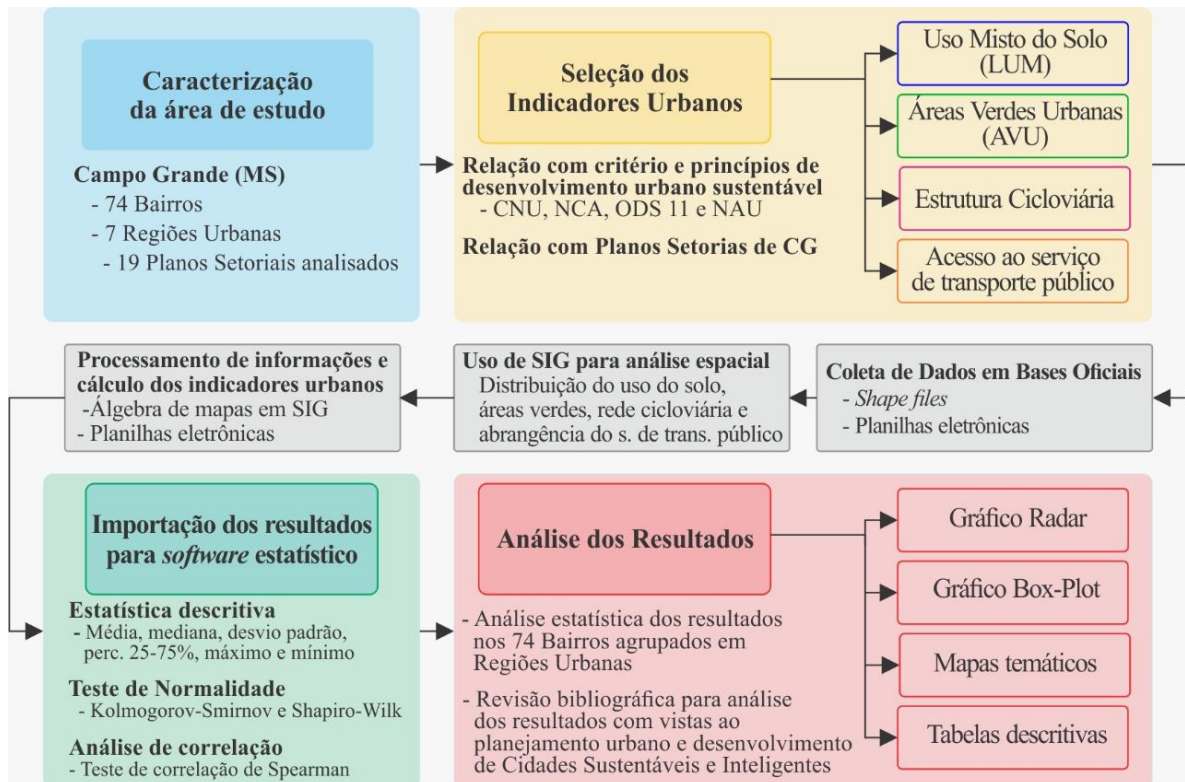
Caracterização da área de estudo

Campo Grande (MS)
- 74 Bairros
- 7 Regiões Urbanas
- 19 Planos Setoriais analisados

Seleção dos Indicadores Urbanos

Relação com critério e princípios de desenvolvimento urbano sustentável
- CNU, NCA, ODS 11 e NAU

Relação com Planos Setorias de CG

Uso Misto do Solo (LUM)

Áreas Verdes Urbanas (AVU)

Estrutura Cicloviária

Acesso ao serviço de transporte público

Coleta de Dados em Bases Oficiais
- *Shape files*
- Planilhas eletrônicas

Uso de SIG para análise espacial
Distribuição do uso do solo, áreas verdes, rede cicloviária e abrangência do s. de trans. público

Processamento de informações e cálculo dos indicadores urbanos
-Álgebra de mapas em SIG
- Planilhas eletrônicas

Importação dos resultados para *software* estatístico

Estatística descritiva
- Média, mediana, desvio padrão, perc. 25-75%, máximo e mínimo

Teste de Normalidade
- Kolmogorov-Smirnov e Shapiro-Wilk

Análise de correlação
- Teste de correlação de Spearman

Análise dos Resultados

- Análise estatística dos resultados nos 74 Bairros agrupados em Regiões Urbanas

- Revisão bibliográfica para análise dos resultados com vistas ao planejamento urbano e desenvolvimento de Cidades Sustentáveis e Inteligentes

Gráfico Radar

Gráfico Box-Plot

Mapas temáticos

Tabelas descritivas